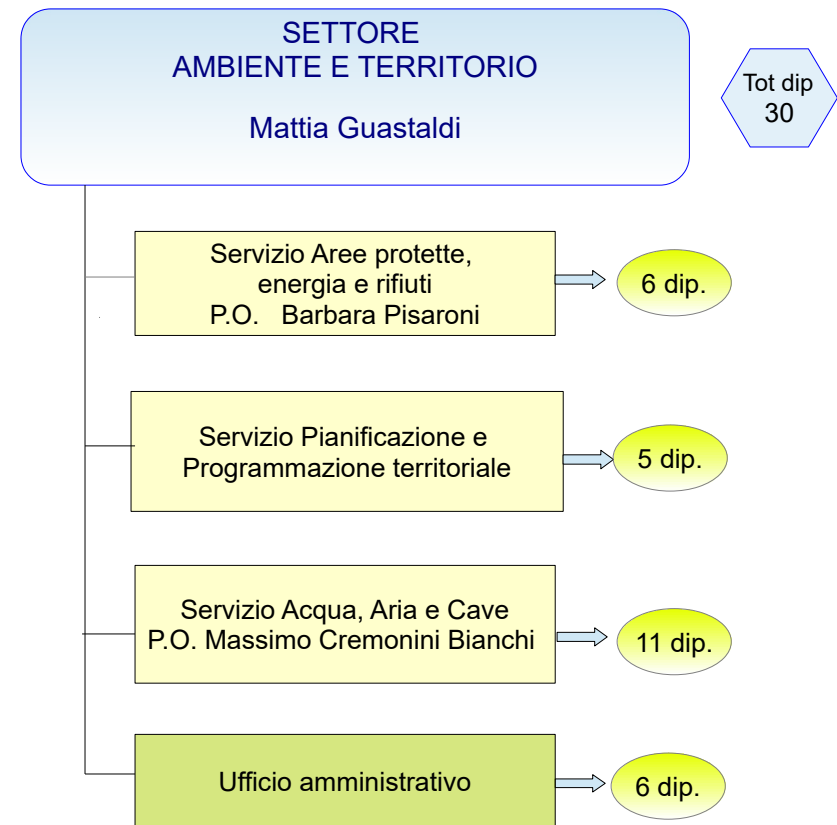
SETTORE
AMBIENTE E TERRITORIO

Mattia Guastaldi

Tot dip
30

Servizio Aree protette, energia e rifiuti
P.O. Barbara Pisaroni

6 dip.

Servizio Pianificazione e Programmazione territoriale

5 dip.

Servizio Acqua, Aria e Cave
P.O. Massimo Cremonini Bianchi

11 dip.

Ufficio amministrativo

6 dip.